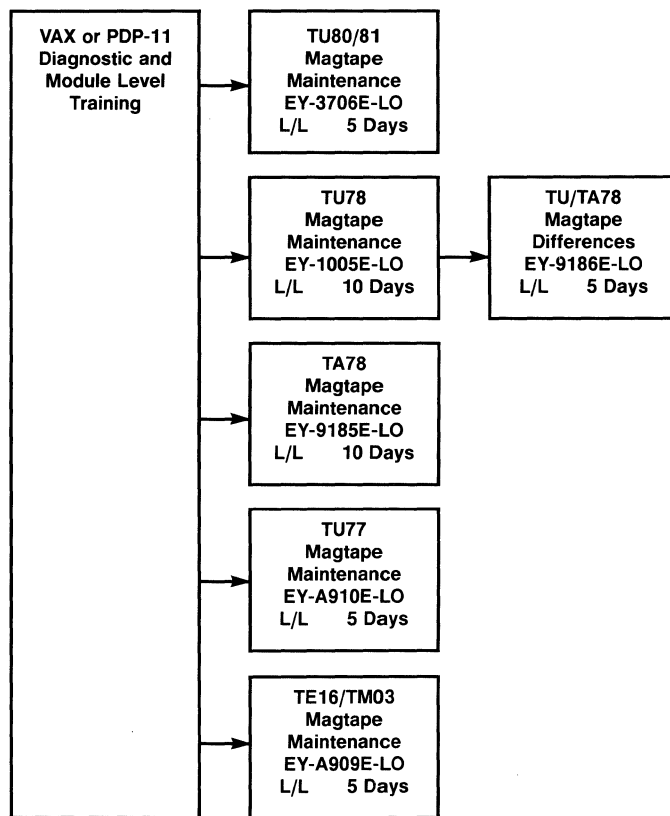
VAX or PDP-11 Diagnostic and Module Level Training

TU80/81 Magtape Maintenance EY-3706E-LO L/L 5 Days

TU78 Magtape Maintenance EY-1005E-LO L/L 10 Days

TU/TA78 Magtape Differences EY-9186E-LO L/L 5 Days

TA78 Magtape Maintenance EY-9185E-LO L/L 10 Days

TU77 Magtape Maintenance EY-A910E-LO L/L 5 Days

TE16/TM03 Magtape Maintenance EY-A909E-LO L/L 5 Days